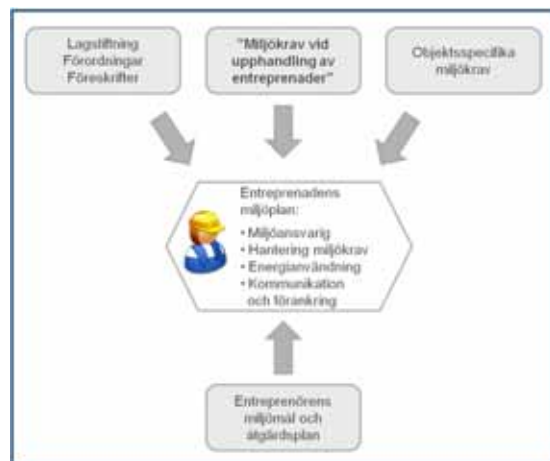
Lagstiftning
Förordningar
Föreskrifter

"Miljökrav vid upphandling av entreprenader"

Objektsspecifika miljökrav

Entreprenadens miljöplan:
• Miljöansvarig
• Hantering miljökrav
• Energianvändning
• Kommunikation och förankring

Entreprenörens miljömål och åtgärdsplan